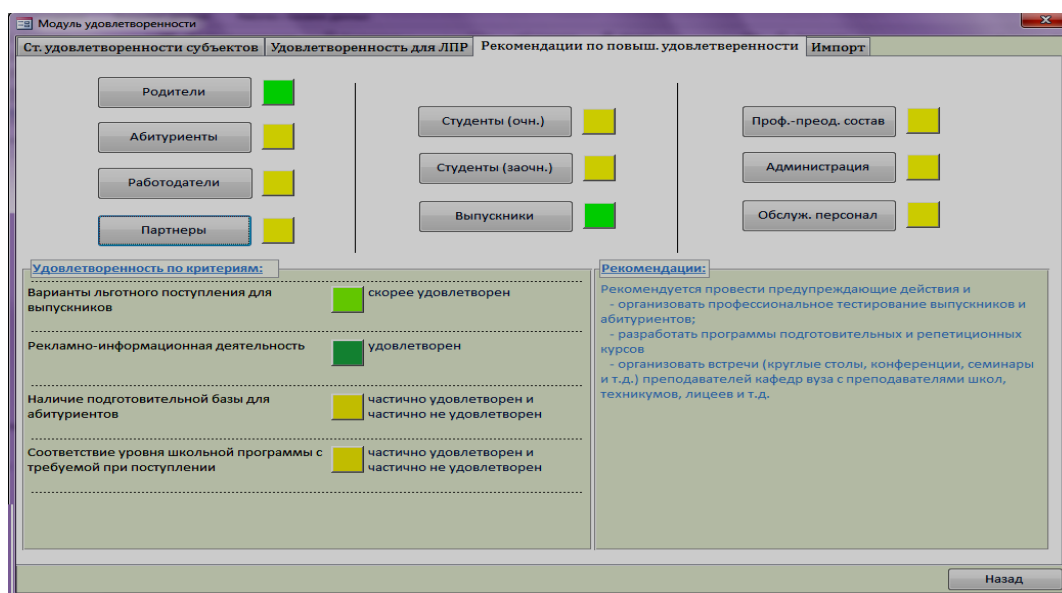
Модуль удовлетворенности

Ст. удовлетворенности субъектов | Удовлетворенность для ЛПР | Рекомендации по повыш. удовлетворенности | Импорт

Родители

Абитуриенты

Работодатели

Партнеры

Студенты (очн.)

Студенты (заочн.)

Выпускники

Проф.-преод. состав

Администрация

Обслуж. персонал

Удовлетворенность по критериям:

Варианты льготного поступления для выпускников — скорее удовлетворен

Рекламно-информационная деятельность — удовлетворен

Наличие подготовительной базы для абитуриентов — частично удовлетворен и частично не удовлетворен

Соответствие уровня школьной программы с требуемой при поступлении — частично удовлетворен и частично не удовлетворен

Рекомендации:

Рекомендуется провести предупреждающие действия и
- организовать профессиональное тестирование выпускников и абитуриентов;
- разработать программы подготовительных и репетиционных курсов
- организовать встречи (круглые столы, конференции, семинары и т.д.) преподавателей кафедр вуза с преподавателями школ, техникумов, лицеев и т.д.

Назад